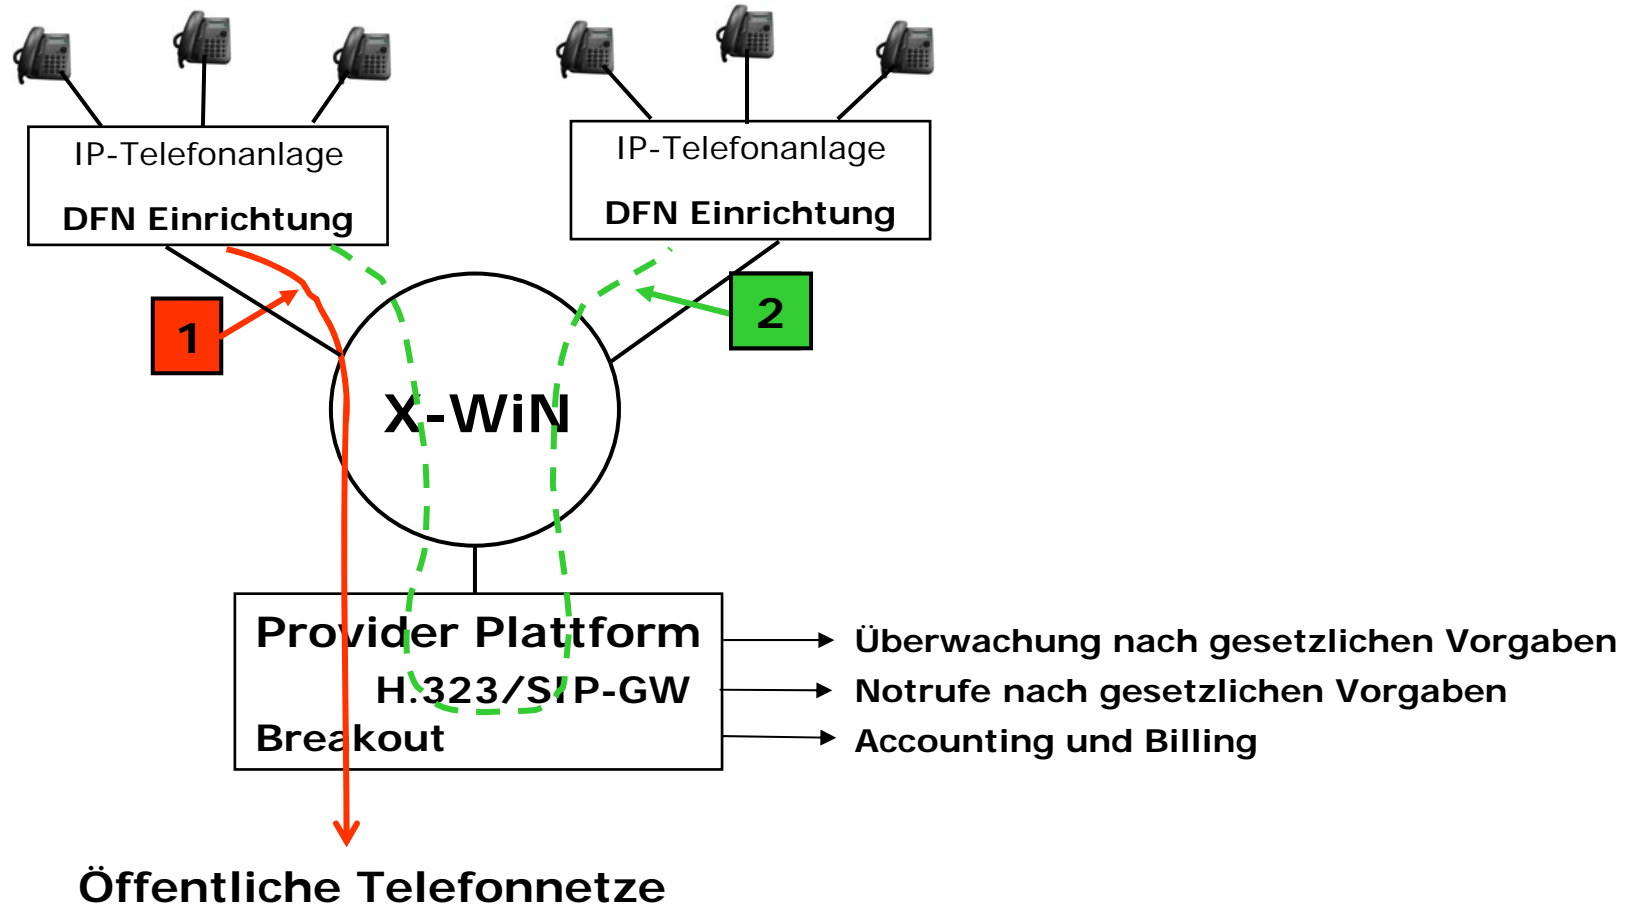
IP-Telefonanlage

DFN Einrichtung

IP-Telefonanlage

DFN Einrichtung

1

2

X-WiN

Provider Plattform

H.323/SIP-GW

Breakout

Überwachung nach gesetzlichen Vorgaben

Notrufe nach gesetzlichen Vorgaben

Accounting und Billing

Öffentliche Telefonnetze